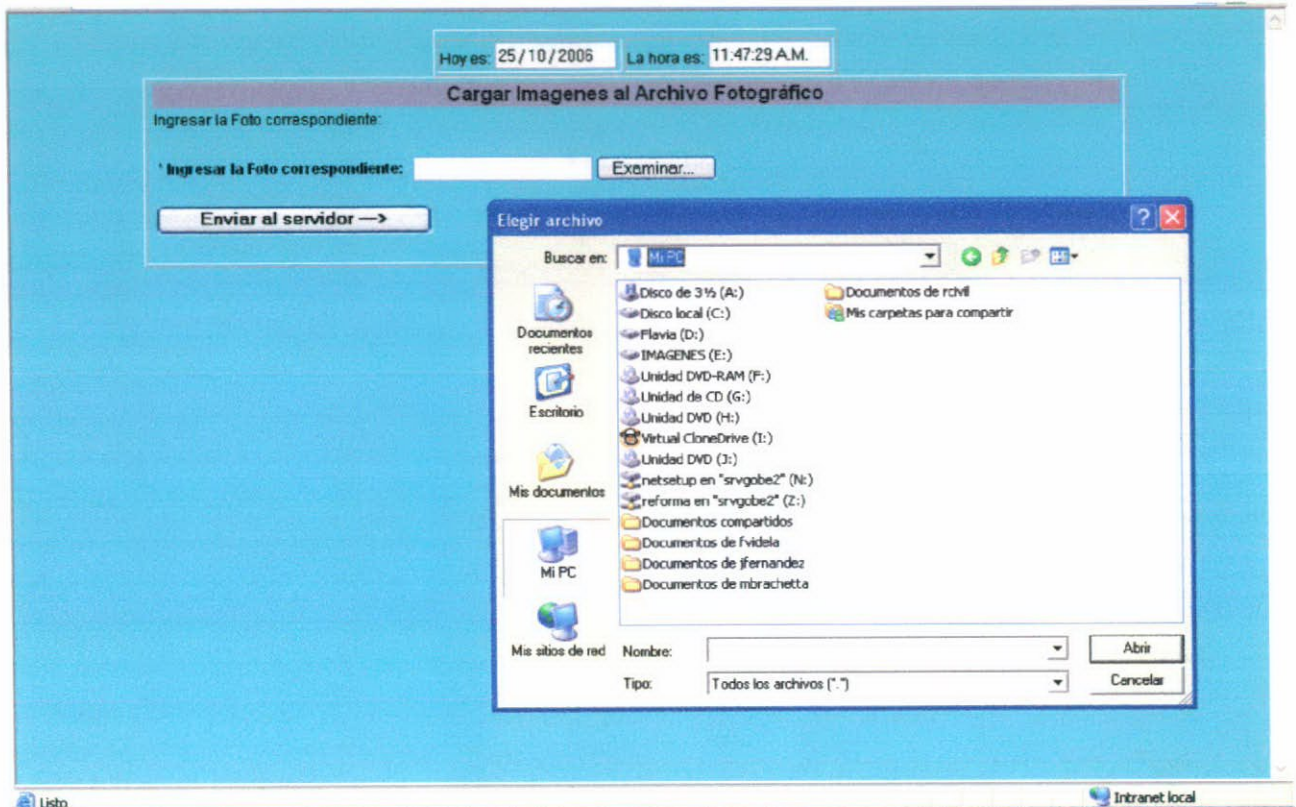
Hoy es: 25/10/2006 La hora es: 11:47:29 A.M.

Cargar Imagenes al Archivo Fotográfico

Ingresar la Foto correspondiente:

* Ingresar la Foto correspondiente: Examinar...

Enviar al servidor —>

Elegir archivo

Buscar en: Mi PC

Documentos recientes
Escritorio
Mis documentos
Mi PC
Mis sitios de red

Disco de 3½ (A:)
Disco local (C:)
Flavia (D:)
IMAGENES (E:)
Unidad DVD-RAM (F:)
Unidad de CD (G:)
Unidad DVD (H:)
Virtual CloneDrive (I:)
Unidad DVD (J:)
netsetup en "srvgobe2" (N:)
reforma en "srvgobe2" (Z:)
Documentos compartidos
Documentos de fvidela
Documentos de jfernandez
Documentos de mbrachetta
Documentos de rcivil
Mis carpetas para compartir

Nombre:
Tipo: Todos los archivos (*.*)

Abrir
Cancelar

Listo
Intranet local